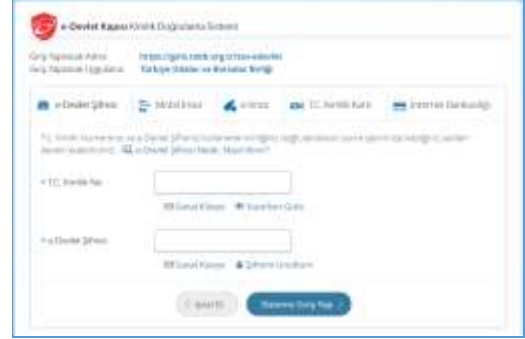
e-Devlet Kapısı Kimlik Doğrulama Sistemi

Giriş Yapılacak Adres: https://giris.tobb.org.tr/sso-edevlet
Giriş Yapılacak Uygulama: Türkiye Odalar ve Borsalar Birliği

e-Devlet Şifresi | Mobil İmza | e-İmza | T.C. Kimlik Kartı | İnternet Bankacılığı

T.C. Kimlik Numaranızı ve e-Devlet Şifrenizi kullanarak kimliğiniz doğrulandıktan sonra işleminize kaldığınız yerden devam edebilirsiniz. e-Devlet Şifresi Nedir, Nasıl Alınır?

* T.C. Kimlik No

Sanal Klavye | Yazarken Gizle

* e-Devlet Şifresi

Sanal Klavye | Şifremi Unuttum

İptal Et | Sisteme Giriş Yap